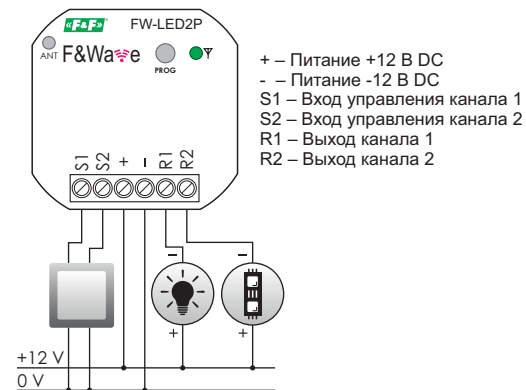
«F&F» FW-LED2P
ANT F&Wave PROG

S1 S2 + – R1 R2

+ – Питание +12 В DC
- – Питание -12 В DC
S1 – Вход управления канала 1
S2 – Вход управления канала 2
R1 – Выход канала 1
R2 – Выход канала 2

–
+
–
+

+12 V
0 V